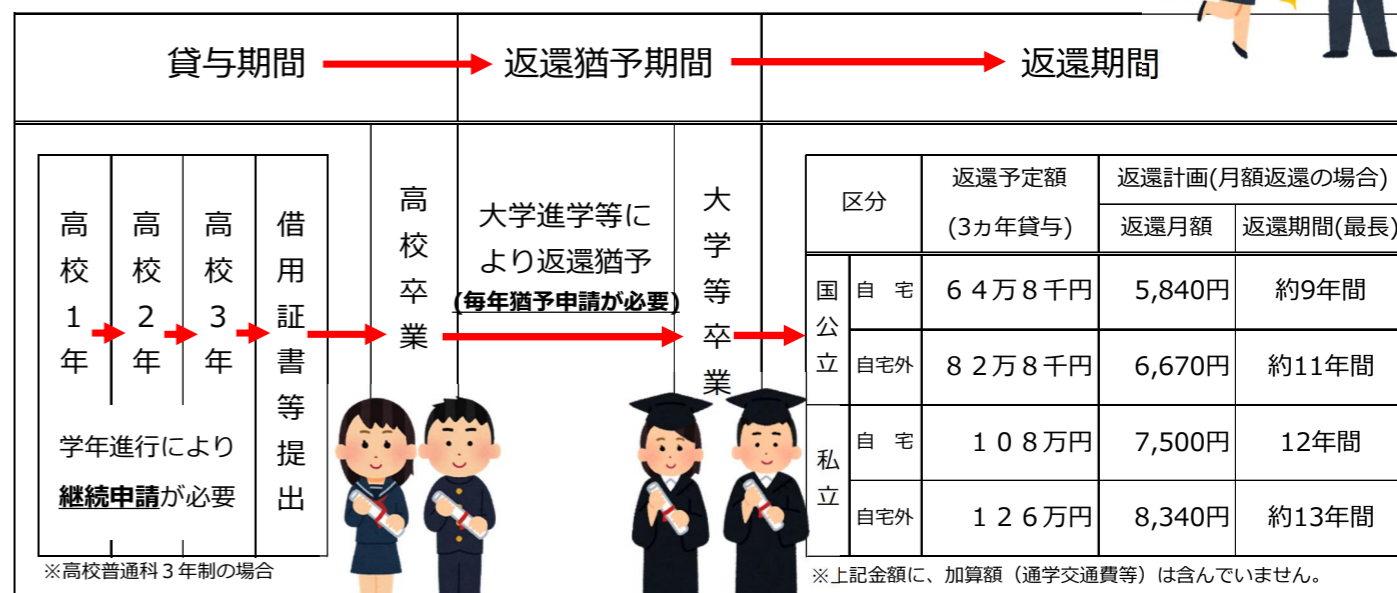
貸与期間 返還猶予期間 返還期間

高校1年 高校2年 高校3年 借用証書等提出

学年進行により**継続申請**が必要

※高校普通科３年制の場合

高校卒業

大学進学等により返還猶予
(毎年猶予申請が必要)

大学等卒業

| 区分 | | 返還予定額 (3ヵ年貸与) | 返還計画(月額返還の場合) 返還月額 | 返還期間(最長) |
|---|---|---|---|---|
| 国公立 | 自宅 | ６４万８千円 | 5,840円 | 約9年間 |
| 国公立 | 自宅外 | ８２万８千円 | 6,670円 | 約11年間 |
| 私立 | 自宅 | １０８万円 | 7,500円 | 12年間 |
| 私立 | 自宅外 | １２６万円 | 8,340円 | 約13年間 |

※上記金額に、加算額（通学交通費等）は含んでいません。